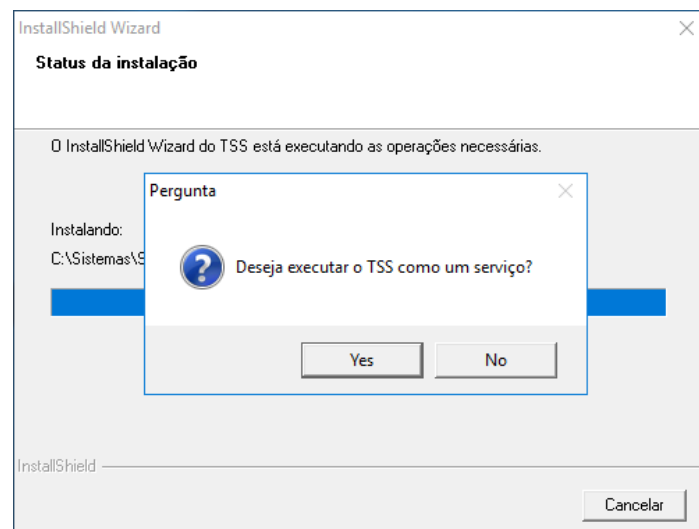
InstallShield Wizard

Status da instalação

O InstallShield Wizard do TSS está executando as operações necessárias.

Instalando:

C:\Sistemas\S

Pergunta

Deseja executar o TSS como um serviço?

Yes

No

InstallShield

Cancelar